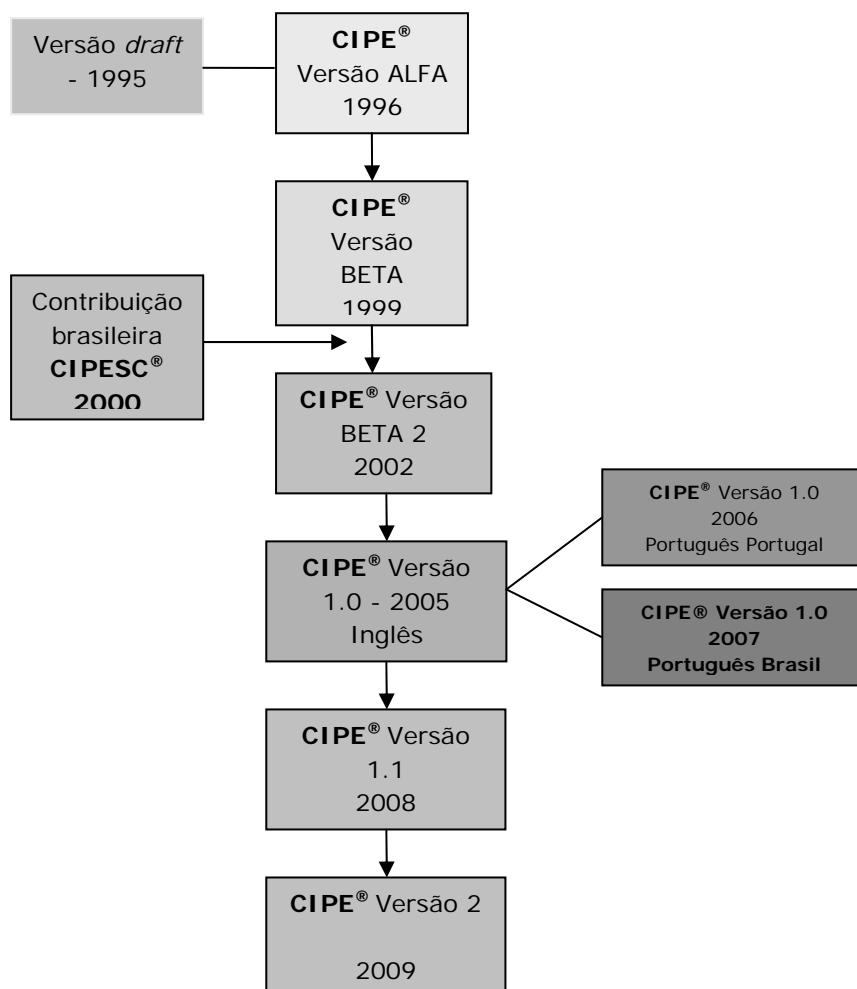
Versão *draft* - 1995

**CIPE®** Versão ALFA 1996

**CIPE®** Versão BETA 1999

Contribuição brasileira **CIPESC®** **2000**

**CIPE®** Versão BETA 2 2002

**CIPE®** Versão 1.0 - 2005 Inglês

**CIPE®** Versão 1.0 2006 Português Portugal

**CIPE® Versão 1.0 2007 Português Brasil**

**CIPE®** Versão 1.1 2008

**CIPE®** Versão 2 2009